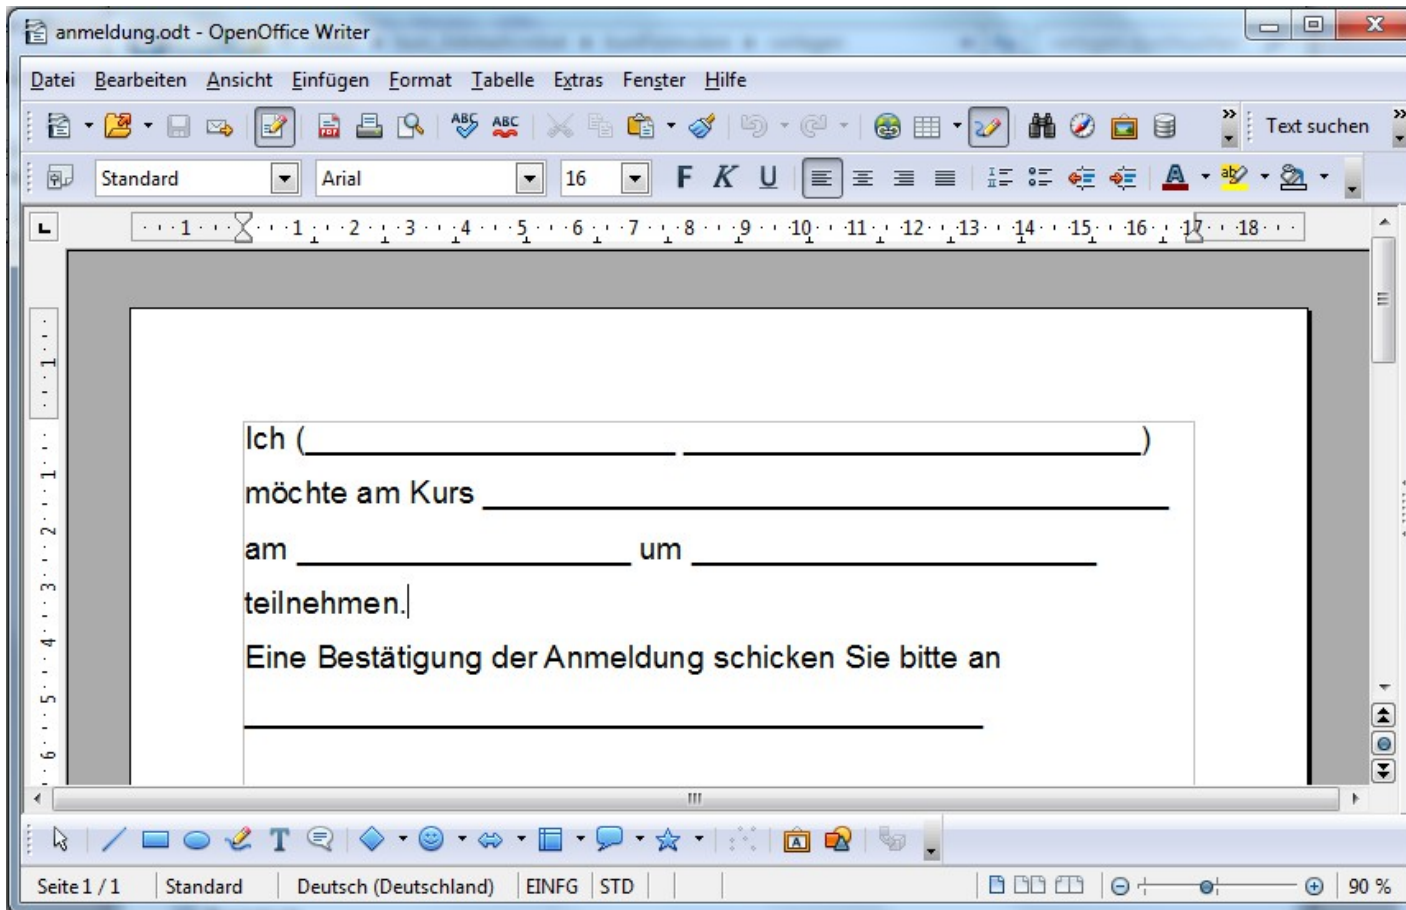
anmeldung.odt - OpenOffice Writer

Datei Bearbeiten Ansicht Einfügen Format Tabelle Extras Fenster Hilfe

Text suchen

Standard Arial 16 F K U

1 1 2 3 4 5 6 7 8 9 10 11 12 13 14 15 16 17 18

Ich (________________ ____________________)

möchte am Kurs ______________________________

am _______________ um __________________

teilnehmen.

Eine Bestätigung der Anmeldung schicken Sie bitte an

_________________________________

Seite 1 / 1 Standard Deutsch (Deutschland) EINFG STD 90 %